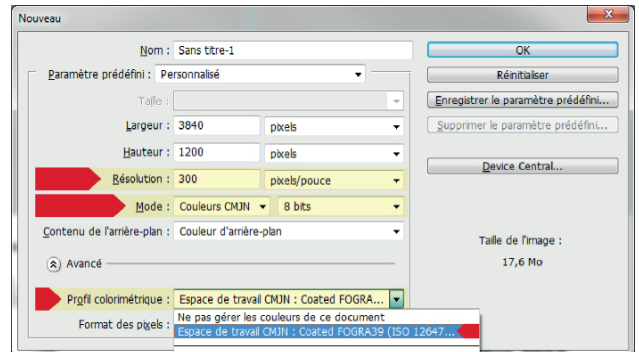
Nouveau

Nom : Sans titre-1

Paramètre prédéfini : Personnalisé

Taille :

Largeur : 3840 pixels

Hauteur : 1200 pixels

Résolution : 300 pixels/pouce

Mode : Couleurs CMJN 8 bits

Contenu de l'arrière-plan : Couleur d'arrière-plan

Avancé

Profil colorimétrique : Espace de travail CMJN : Coated FOGRA...

Format des pixels :

Ne pas gérer les couleurs de ce document
Espace de travail CMJN : Coated FOGRA39 (ISO 12647...

OK

Réinitialiser

Enregistrer le paramètre prédéfini...

Supprimer le paramètre prédéfini...

Device Central...

Taille de l'image :

17,6 Mo